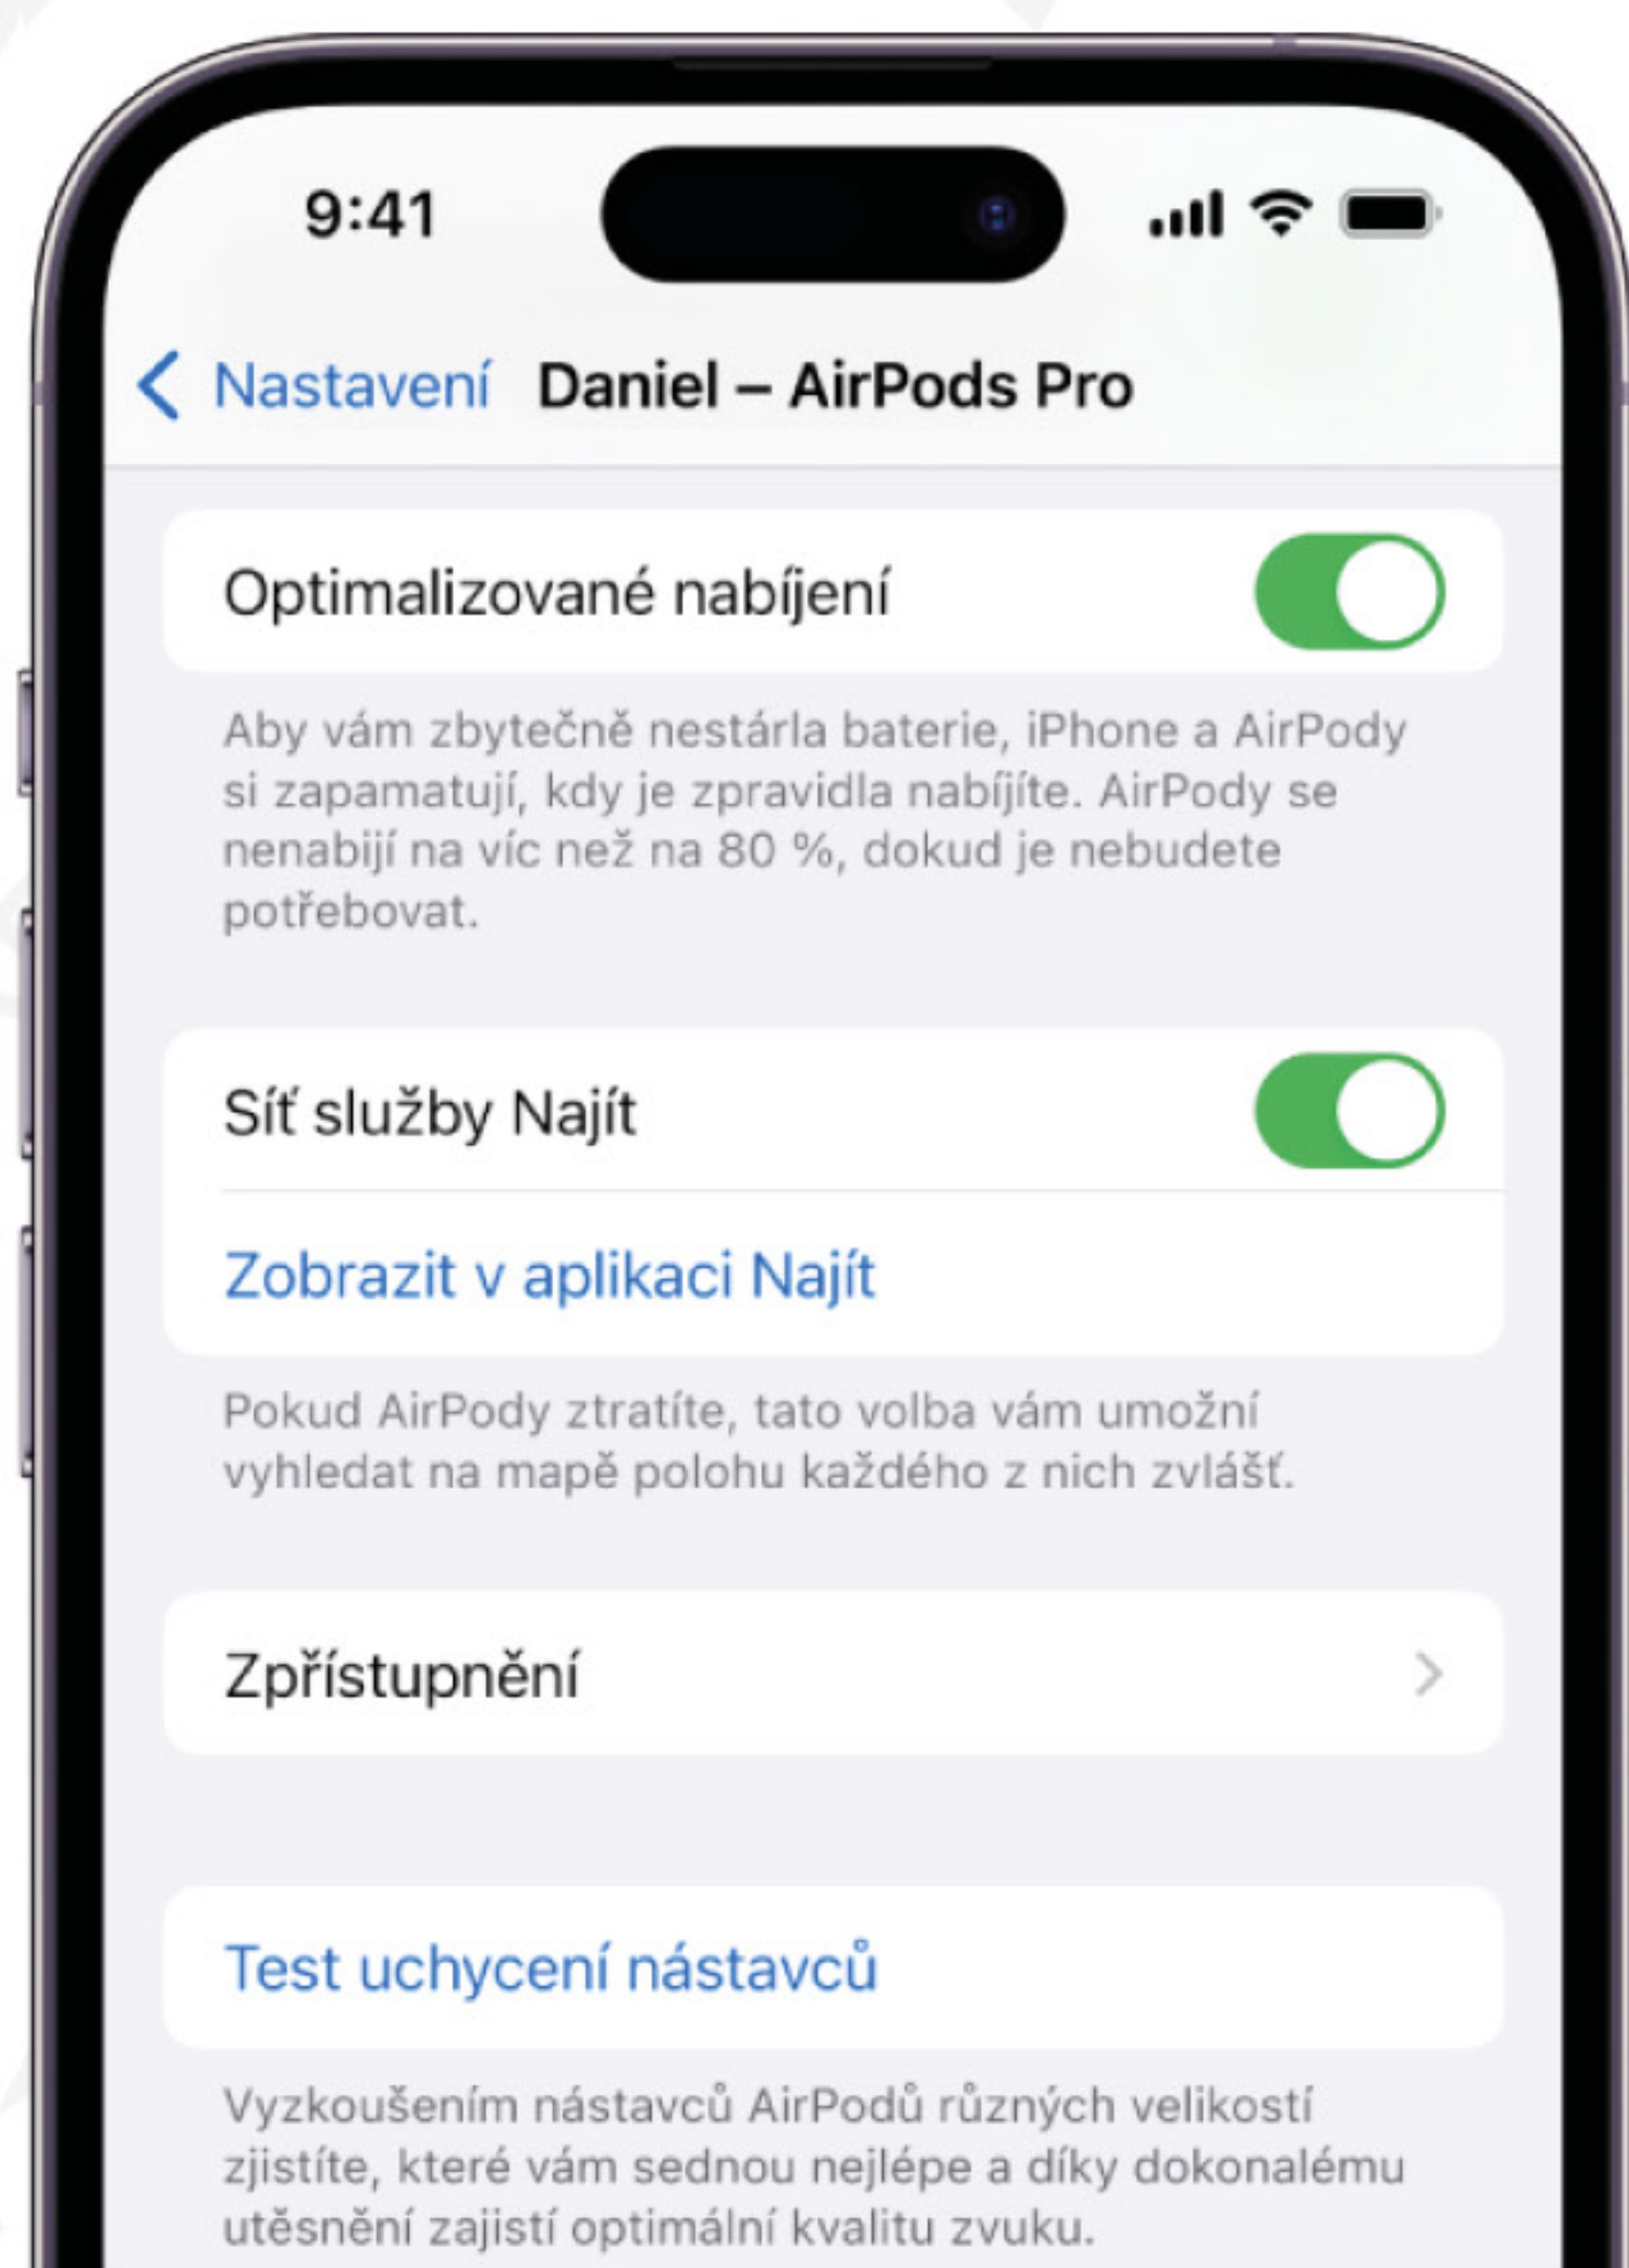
9:41

Nastavení Daniel – AirPods Pro

Optimalizované nabíjení

Aby vám zbytečně nestárla baterie, iPhone a AirPody si zapamatují, kdy je zpravidla nabíjíte. AirPody se nenabijí na víc než na 80 %, dokud je nebudete potřebovat.

Síť služby Najít

Zobrazit v aplikaci Najít

Pokud AirPody ztratíte, tato volba vám umožní vyhledat na mapě polohu každého z nich zvlášť.

Zpřístupnění

Test uchycení nástavců

Vyzkoušením nástavců AirPodů různých velikostí zjistíte, které vám sednou nejlépe a díky dokonalému utěsnění zajistí optimální kvalitu zvuku.